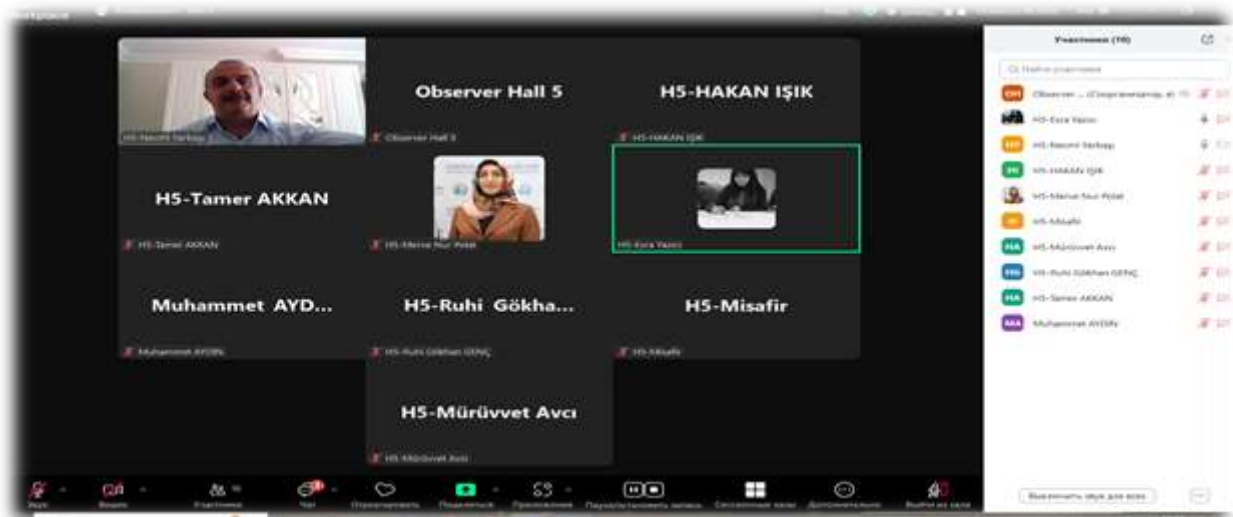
H5-Nezmi Yerbaşı

Observer Hall 5

Observer Hall 5

H5-HAKAN IŞIK

H5-HAKAN IŞIK

H5-Tamer AKKAN

H5-Tamer AKKAN

H5-Merve Nur Polat

H5-Esra Yazıcı

Muhammet AYD...

Muhammet AYDIN

H5-Ruhi Gökha...

H5-Ruhi Gökhan GENÇ

H5-Misafir

H5-Misafir

H5-Mürüvvet Avcı

H5-Mürüvvet Avcı

Участники (10)

Найти участника

Observer ... (Организатор, я)

H5-Esra Yazıcı

H5-Nezmi Yerbaşı

H5-HAKAN IŞIK

H5-Merve Nur Polat

H5-Misafir

H5-Mürüvvet Avcı

H5-Ruhi Gökhan GENÇ

H5-Tamer AKKAN

Muhammet AYDIN

Выключить звук для всех

Звук

Видео

Участники

Чат

Отреагировать

Поделиться

Приложения

Приостановить запись

Сессионные залы

Дополнительно

Выйти из зала